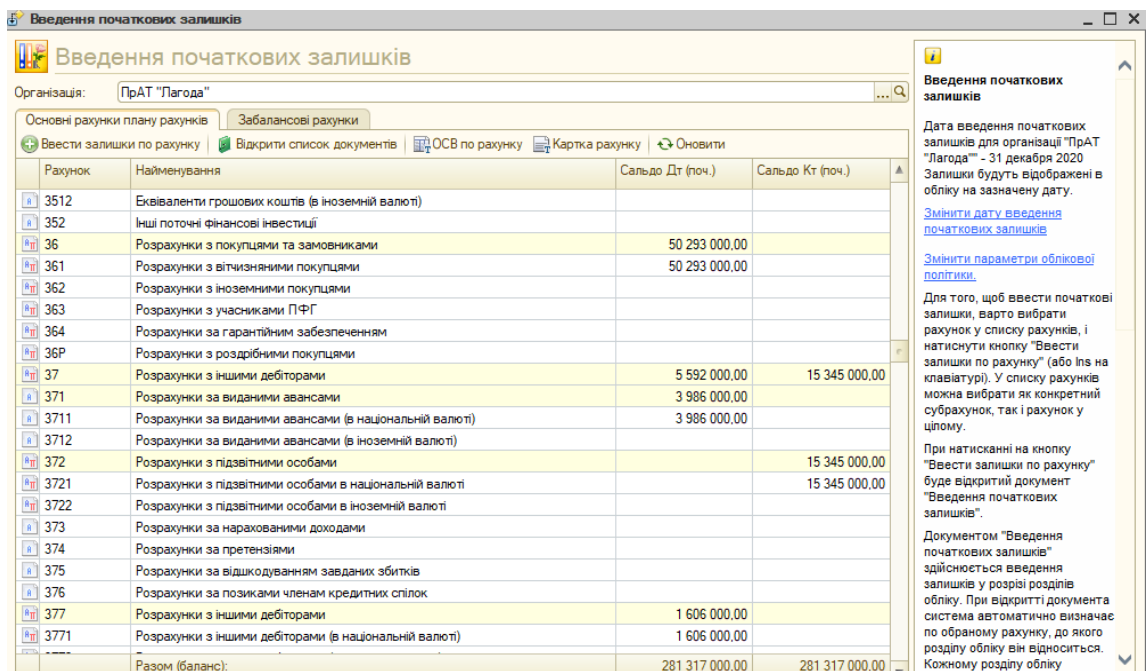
Введення початкових залишків

Введення початкових залишків

Організація: ПрАТ "Лагода"

Основні рахунки плану рахунків | Забалансові рахунки

Ввести залишки по рахунку | Відкрити список документів | ОСВ по рахунку | Картка рахунку | Оновити

| Рахунок | Найменування | Сальдо Дт (поч.) | Сальдо Кт (поч.) |
|---|---|---|---|
| 3512 | Еквіваленти грошових коштів (в іноземній валюті) | | |
| 352 | Інші поточні фінансові інвестиції | | |
| 36 | Розрахунки з покупцями та замовниками | 50 293 000,00 | |
| 361 | Розрахунки з вітчизняними покупцями | 50 293 000,00 | |
| 362 | Розрахунки з іноземними покупцями | | |
| 363 | Розрахунки з учасниками ПФГ | | |
| 364 | Розрахунки за гарантійним забезпеченням | | |
| 36Р | Розрахунки з роздрібними покупцями | | |
| 37 | Розрахунки з іншими дебіторами | 5 592 000,00 | 15 345 000,00 |
| 371 | Розрахунки за виданими авансами | 3 986 000,00 | |
| 3711 | Розрахунки за виданими авансами (в національній валюті) | 3 986 000,00 | |
| 3712 | Розрахунки за виданими авансами (в іноземній валюті) | | |
| 372 | Розрахунки з підзвітними особами | | 15 345 000,00 |
| 3721 | Розрахунки з підзвітними особами в національній валюті | | 15 345 000,00 |
| 3722 | Розрахунки з підзвітними особами в іноземній валюті | | |
| 373 | Розрахунки за нарахованими доходами | | |
| 374 | Розрахунки за претензіями | | |
| 375 | Розрахунки за відшкодуванням завданих збитків | | |
| 376 | Розрахунки за позиками членам кредитних спілок | | |
| 377 | Розрахунки з іншими дебіторами | 1 606 000,00 | |
| 3771 | Розрахунки з іншими дебіторами (в національній валюті) | 1 606 000,00 | |
| | Разом (баланс): | 281 317 000,00 | 281 317 000,00 |

Введення початкових залишків

Дата введення початкових залишків для організації "ПрАТ "Лагода"" - 31 декабря 2020 Залишки будуть відображені в обліку на зазначену дату.

Змінити дату введення початкових залишків

Змінити параметри облікової політики.

Для того, щоб ввести початкові залишки, варто вибрати рахунок у списку рахунків, і натиснути кнопку "Ввести залишки по рахунку" (або Ins на клавіатурі). У списку рахунків можна вибрати як конкретний субрахунок, так і рахунок у цілому.

При натисканні на кнопку "Ввести залишки по рахунку" буде відкритий документ "Введення початкових залишків".

Документом "Введення початкових залишків" здійснюється введення залишків у розрізі розділів обліку. При відкритті документа система автоматично визначає по обраному рахунку, до якого розділу обліку він відноситься. Кожному розділу обліку